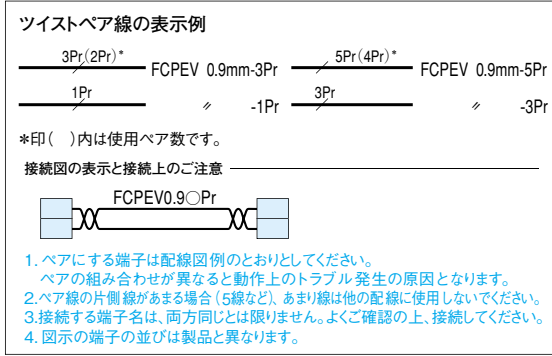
ツイストペア線の表示例

3Pr（2Pr）* FCPEV 0.9mm-3Pr
1Pr 〃 -1Pr

5Pr（4Pr）* FCPEV 0.9mm-5Pr
3Pr 〃 -3Pr

*印（ ）内は使用ペア数です。

接続図の表示と接続上のご注意

FCPEV0.9○Pr

1. ペアにする端子は配線図例のとおりとしてください。
ペアの組み合わせが異なると動作上のトラブル発生の原因となります。
2.ペア線の片側線があまる場合（5線など）、あまり線は他の配線に使用しないでください。
3.接続する端子名は、両方同じとは限りません。よくご確認の上、接続してください。
4. 図示の端子の並びは製品と異なります。